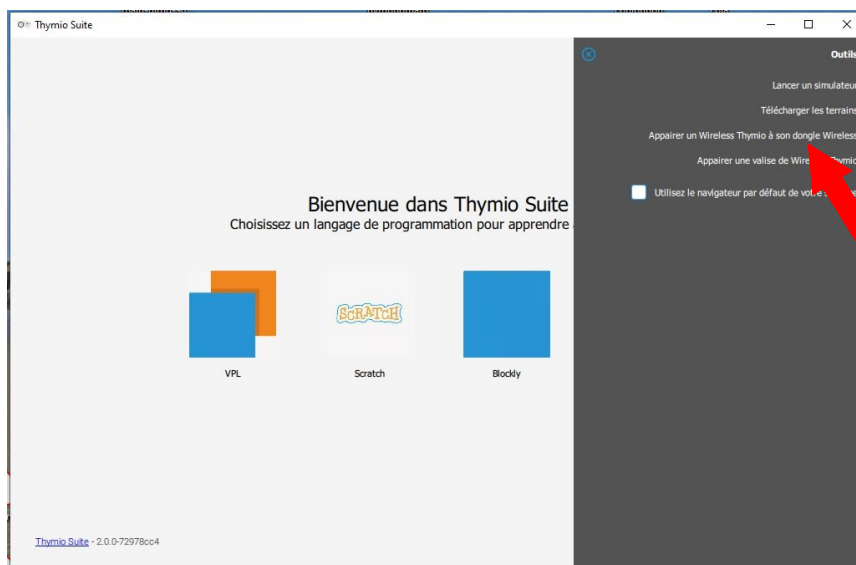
Thymio Suite

Outils

Lancer un simulateur

Télécharger les terrains

Appairer un Wireless Thymio à son dongle Wireless

Appairer une valise de Wire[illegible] Thymio

Utilisez le navigateur par défaut de vot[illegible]

Bienvenue dans Thymio Suite

Choisissez un langage de programmation pour apprendre

SCRATCH

VPL

Scratch

Blockly

Thymio Suite - 2.0.0-72978cc4